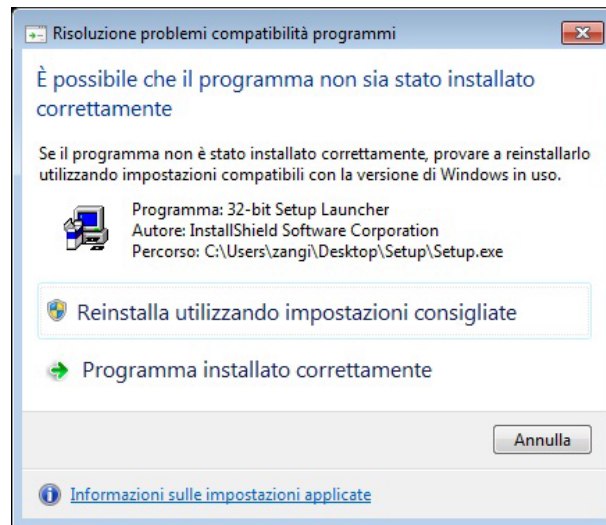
Risoluzione problemi compatibilità programmi

È possibile che il programma non sia stato installato correttamente

Se il programma non è stato installato correttamente, provare a reinstallarlo utilizzando impostazioni compatibili con la versione di Windows in uso.

Programma: 32-bit Setup Launcher
Autore: InstallShield Software Corporation
Percorso: C:\Users\zangi\Desktop\Setup\Setup.exe

Reinstalla utilizzando impostazioni consigliate

Programma installato correttamente

Annulla

Informazioni sulle impostazioni applicate